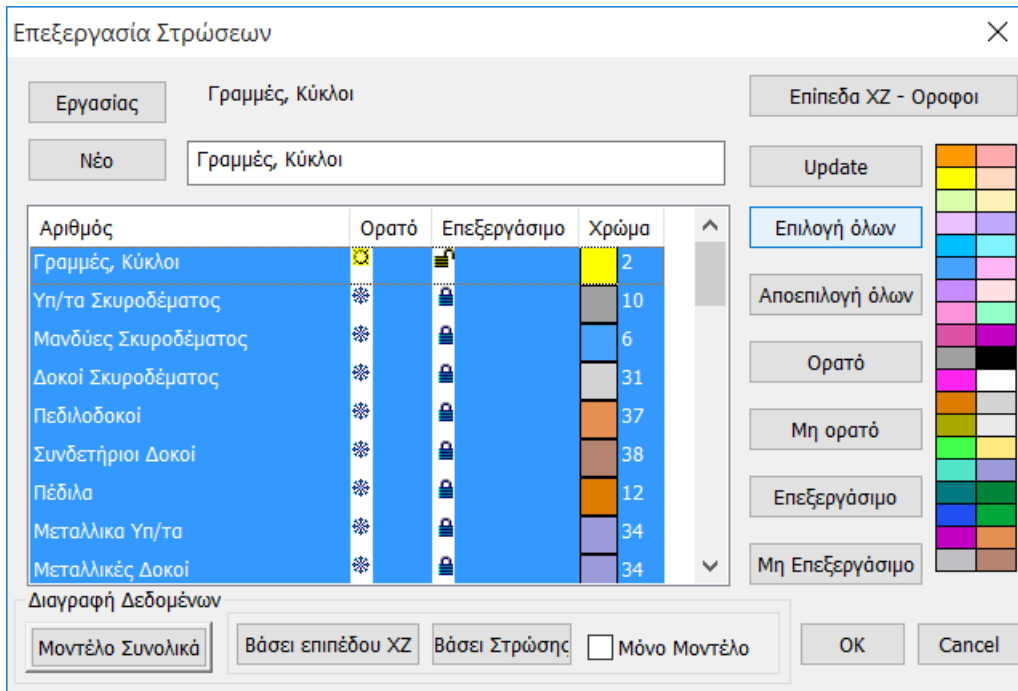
Επεξεργασία Στρώσεων

Εργασίας

Γραμμές, Κύκλοι

Νέο

Γραμμές, Κύκλοι

Επίπεδα XZ - Οροφοι

Update

Επιλογή όλων

Αποεπιλογή όλων

Ορατό

Μη ορατό

Επεξεργάσιμο

Μη Επεξεργάσιμο

| Αριθμός | Ορατό | Επεξεργάσιμο | Χρώμα |
|---|---|---|---|
| Γραμμές, Κύκλοι | | | 2 |
| Υπ/τα Σκυροδέματος | | | 10 |
| Μανδύες Σκυροδέματος | | | 6 |
| Δοκοί Σκυροδέματος | | | 31 |
| Πεδιλοδοκοί | | | 37 |
| Συνδετήριοι Δοκοί | | | 38 |
| Πέδιλα | | | 12 |
| Μεταλλικα Υπ/τα | | | 34 |
| Μεταλλικές Δοκοί | | | 34 |

Διαγραφή Δεδομένων

Μοντέλο Συνολικά

Βάσει επιπέδου XZ

Βάσει Στρώσης

Μόνο Μοντέλο

OK

Cancel